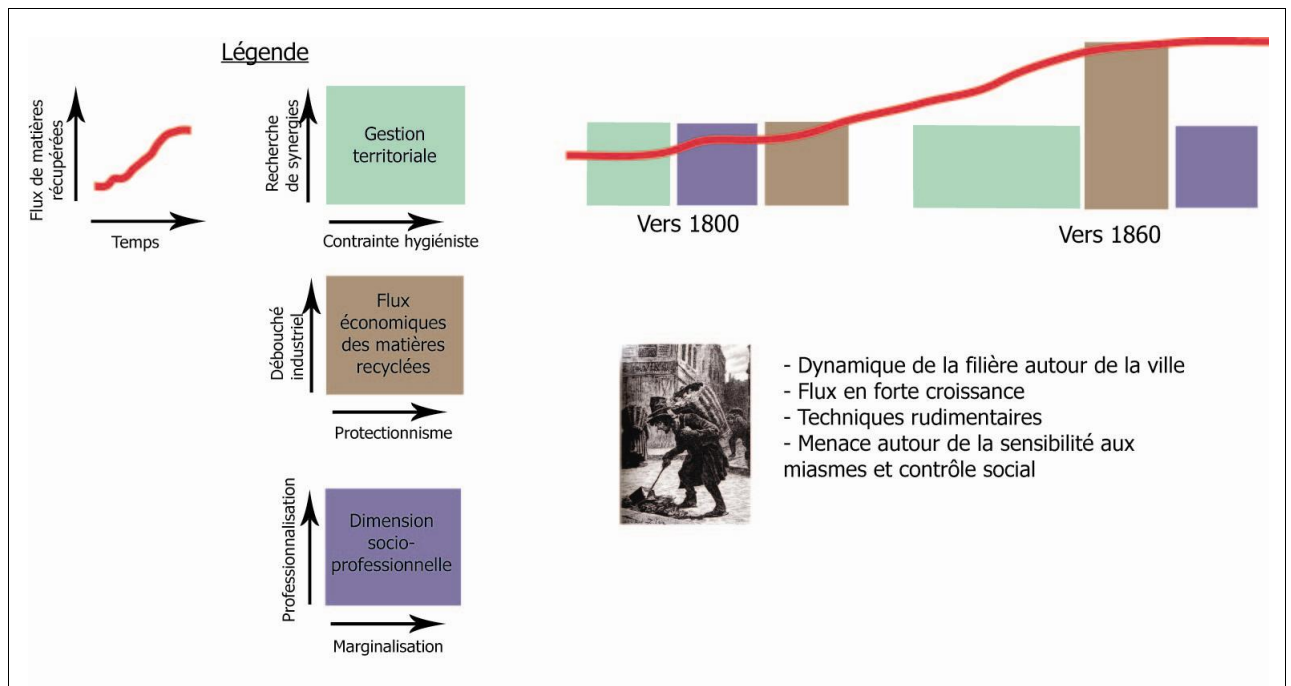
Légende

Flux de matières récupérées

Temps

Recherche de synergies

Gestion territoriale

Contrainte hygiéniste

Débouché industriel

Flux économiques des matières recyclées

Protectionnisme

Professionnalisation

Dimension socio-professionnelle

Marginalisation

Vers 1800

Vers 1860

- Dynamique de la filière autour de la ville
- Flux en forte croissance
- Techniques rudimentaires
- Menace autour de la sensibilité aux miasmes et contrôle social